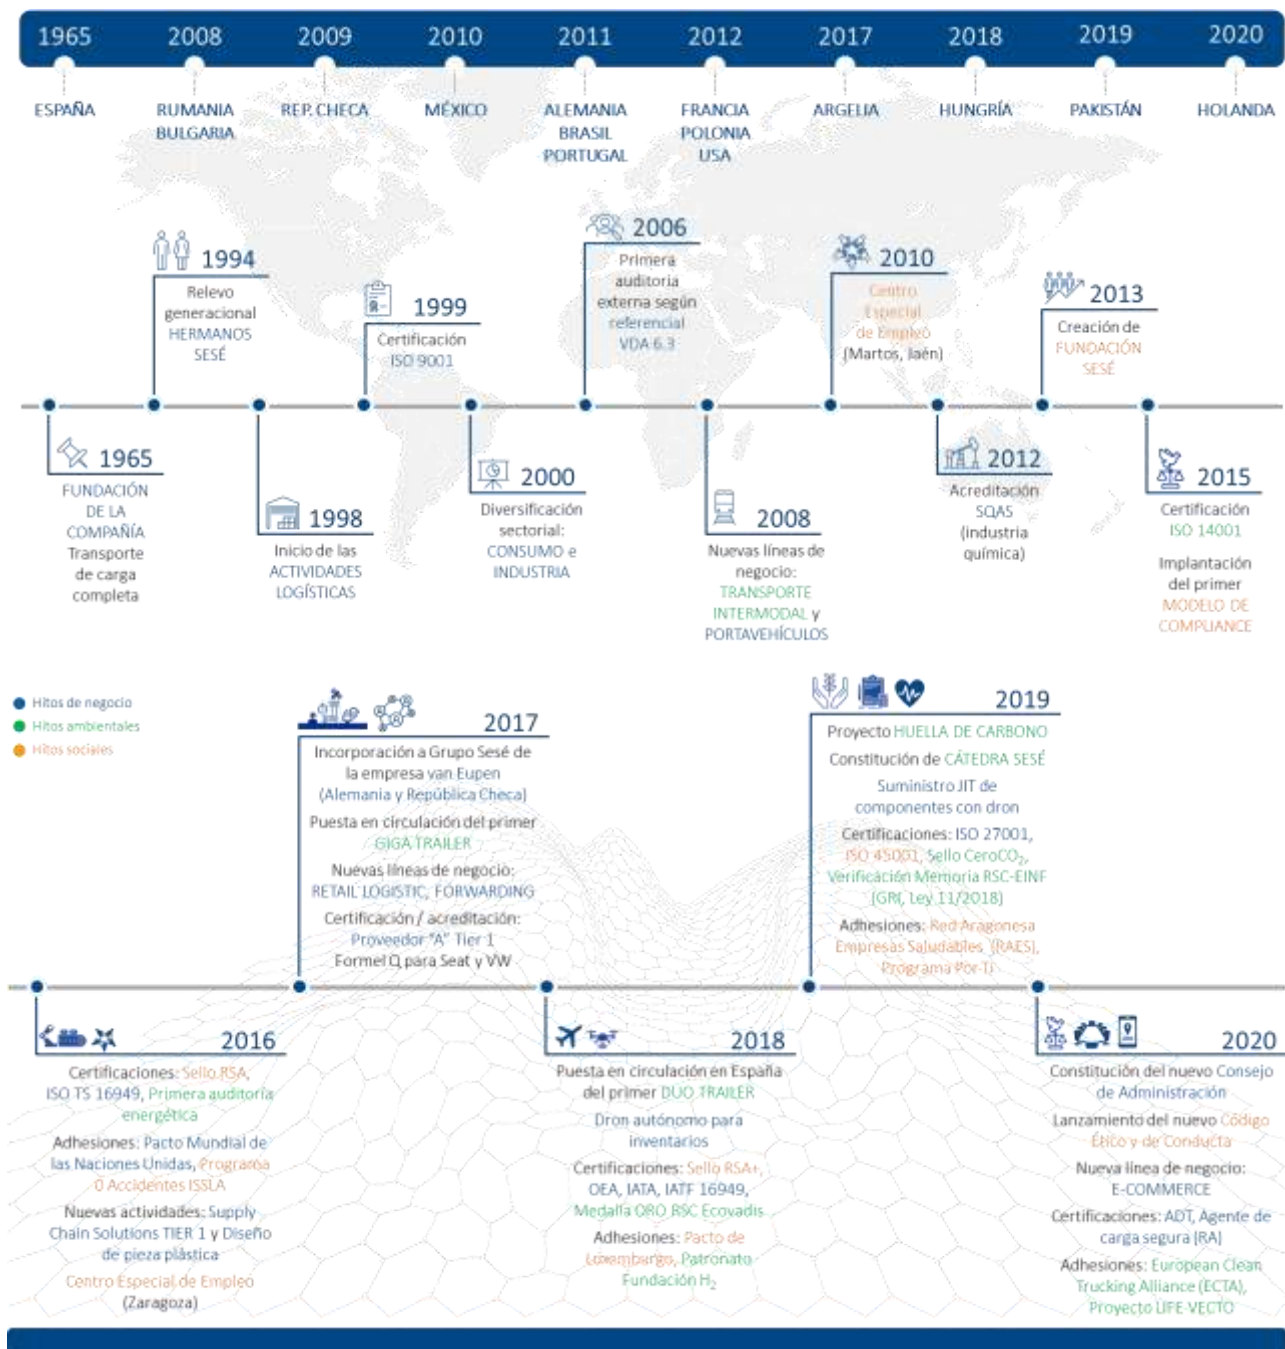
1965 2008 2009 2010 2011 2012 2017 2018 2019 2020

ESPAÑA
RUMANIA BULGARIA
REP. CHECA
MÉXICO
ALEMANIA BRASIL PORTUGAL
FRANCIA POLONIA USA
ARGELIA
HUNGRÍA
PAKISTÁN
HOLANDA

1994
Relevo generacional HERMANOS SESÉ

1999
Certificación ISO 9001

2006
Primera auditoria externa según referencial VDA 6.3

2010
Centro Especial de Empleo (Martos, Jaén)

2013
Creación de FUNDACIÓN SESÉ

1965
FUNDACIÓN DE LA COMPAÑÍA Transporte de carga completa

1998
Inicio de las ACTIVIDADES LOGÍSTICAS

2000
Diversificación sectorial: CONSUMO e INDUSTRIA

2008
Nuevas líneas de negocio: TRANSPORTE INTERMODAL y PORTAVEHÍCULOS

2012
Acreditación SQAS (industria química)

2015
Certificación ISO 14001

Implantación del primer MODELO DE COMPLIANCE

Hitos de negocio
Hitos ambientales
Hitos sociales

2017
Incorporación a Grupo Sesé de la empresa van Eupen (Alemania y República Checa)
Puesta en circulación del primer GIGA TRAILER
Nuevas líneas de negocio: RETAIL LOGISTIC, FORWARDING
Certificación / acreditación: Proveedor "A" Tier 1 Formel Q para Seat y VW

2019
Proyecto HUELLA DE CARBONO
Constitución de CÁTEDRA SESÉ
Suministro JIT de componentes con dron
Certificaciones: ISO 27001, ISO 45001, Sello CeroCO$_2$, Verificación Memoria RSC-EINF (GRI, Ley 11/2018)
Adhesiones: Red Aragonesa Empresas Saludables (RAES), Programa Por-Ti

2016
Certificaciones: Sello RSA, ISO TS 16949, Primera auditoría energética
Adhesiones: Pacto Mundial de las Naciones Unidas, Programa 0 Accidentes ISSLA
Nuevas actividades: Supply Chain Solutions TIER 1 y Diseño de pieza plástica
Centro Especial de Empleo (Zaragoza)

2018
Puesta en circulación en España del primer DÚO TRAILER
Dron autónomo para inventarios
Certificaciones: Sello RSA+, OEA, IATA, IATF 16949, Medalla ORO RSC Ecovadis
Adhesiones: Pacto de Luxemburgo, Patronato Fundación H$_2$

2020
Constitución del nuevo Consejo de Administración
Lanzamiento del nuevo Código Ético y de Conducta
Nueva línea de negocio: E-COMMERCE
Certificaciones: ADT, Agente de carga segura (RA)
Adhesiones: European Clean Trucking Alliance (ECTA), Proyecto LIFE VECTO